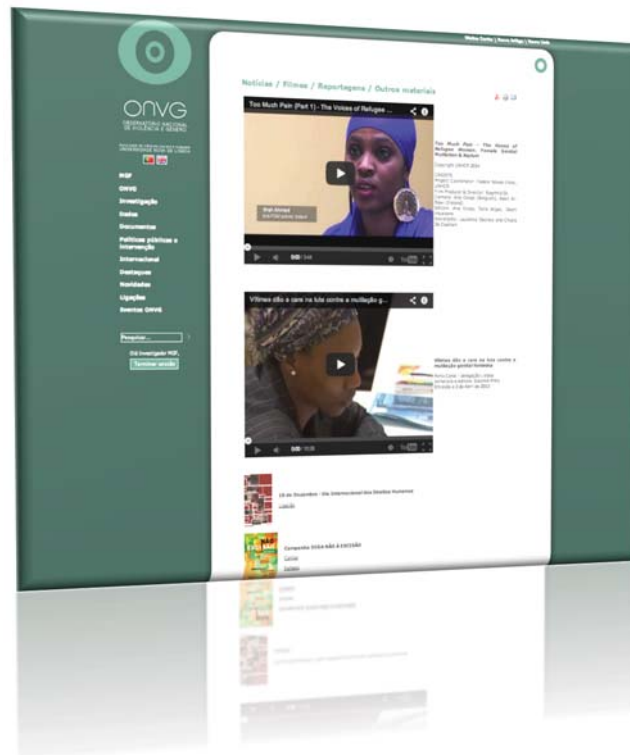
ONVG
OBSERVATÓRIO NACIONAL DE VIOLÊNCIA E GÉNERO

MGF
ONVG
Investigação
Dados
Documentos
Políticas públicas e intervenção
Internacional
Destaques
Novidades
Ligações
Eventos ONVG

Pesquisar...
Terminar sessão

Notícias / Filmes / Reportagens / Outros materiais

Too Much Pain (Part 1) - The Voices of Refugee ...

0:00 / 3:49

Too Much Pain - The Voices of Refugee Women: Female Genital Mutilation & Asylum

Copyright UNHCR 2014

Vítimas dão a cara na luta contra a mutilação g...

0:00 / 10:35

Vítimas dão a cara na luta contra a mutilação genital feminina

10 de Dezembro - Dia Internacional dos Direitos Humanos

Campanha VIOLA NÃO À EXCISÃO